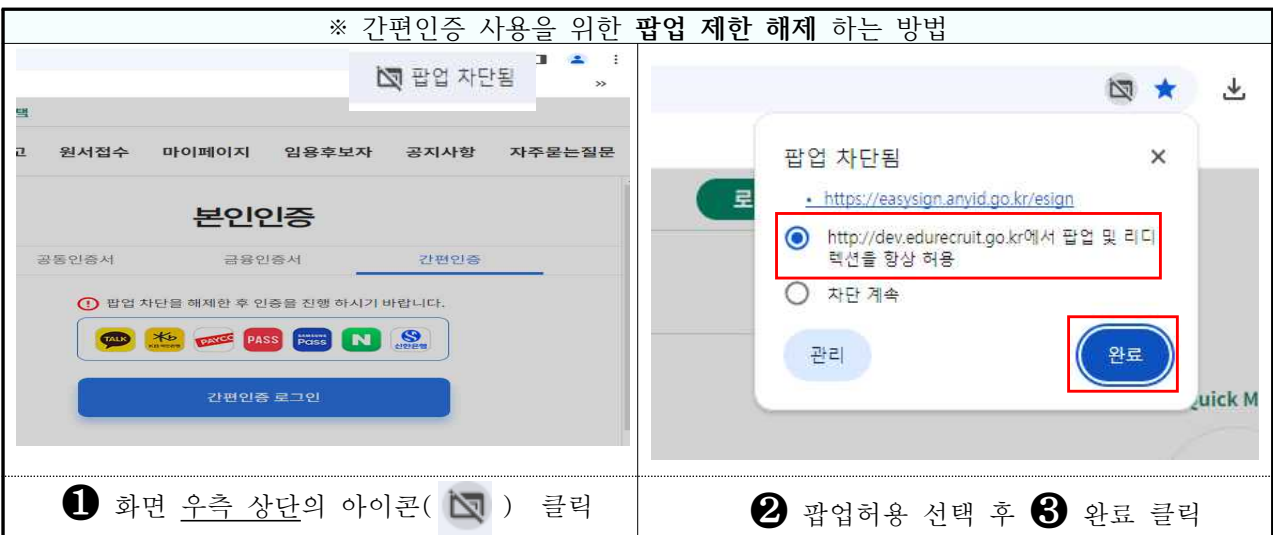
※ 간편인증 사용을 위한 **팝업 제한 해제** 하는 방법

팝업 차단됨

택

고 원서접수 마이페이지 임용후보자 공지사항 자주묻는질문

본인인증

공동인증서 금융인증서 간편인증

팝업 차단을 해제한 후 인증을 진행 하시기 바랍니다.

TALK PAYCO PASS Pass N 신한은행

간편인증 로그인

팝업 차단됨

https://easysign.anyid.go.kr/esign

http://dev.edurecruit.go.kr에서 팝업 및 리디렉션을 항상 허용

차단 계속

관리

완료

로

Quick M

❶ 화면 우측 상단의 아이콘( ) 클릭

❷ 팝업허용 선택 후 ❸ 완료 클릭